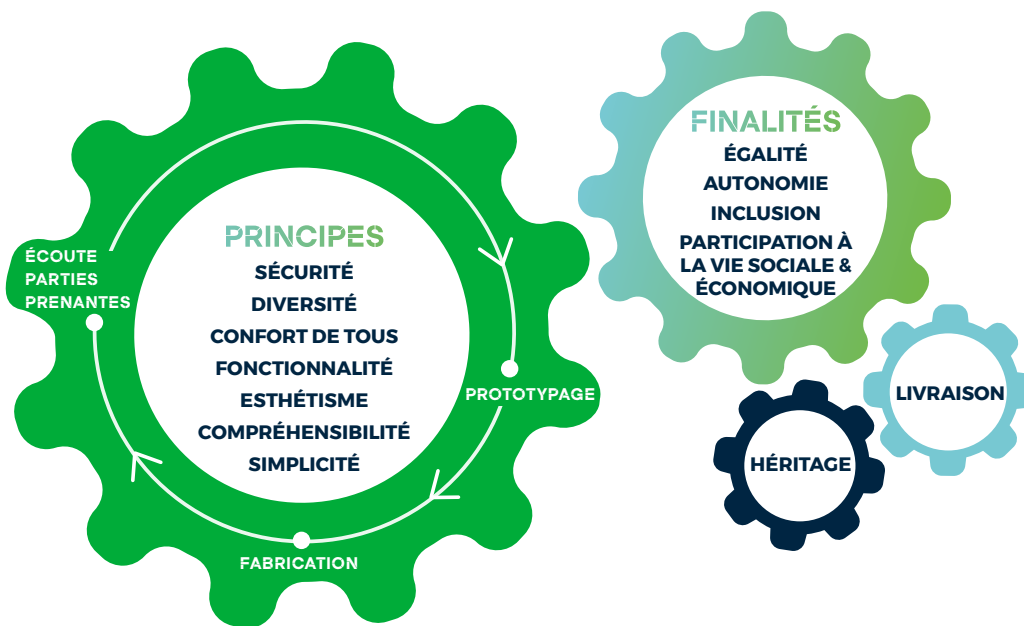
FINALITÉS
ÉGALITÉ
AUTONOMIE
INCLUSION
PARTICIPATION À LA VIE SOCIALE & ÉCONOMIQUE

ÉCOUTE PARTIES PRENANTES

PRINCIPES
SÉCURITÉ
DIVERSITÉ
CONFORT DE TOUS
FONCTIONNALITÉ
ESTHÉTISME
COMPRÉHENSIBILITÉ
SIMPLICITÉ

PROTOTYPAGE

FABRICATION

LIVRAISON

HÉRITAGE